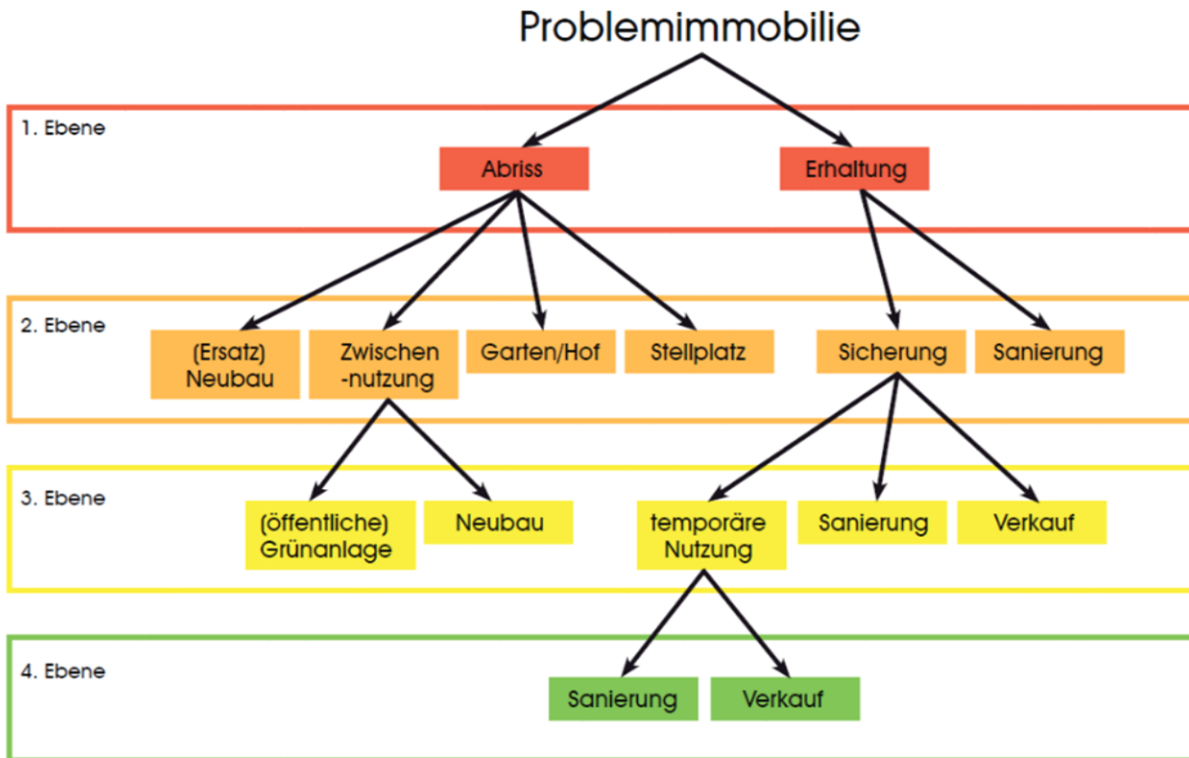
Problemimmobilie

1. Ebene

Abriss

Erhaltung

2. Ebene

(Ersatz) Neubau

Zwischen -nutzung

Garten/Hof

Stellplatz

Sicherung

Sanierung

3. Ebene

(öffentliche) Grünanlage

Neubau

temporäre Nutzung

Sanierung

Verkauf

4. Ebene

Sanierung

Verkauf